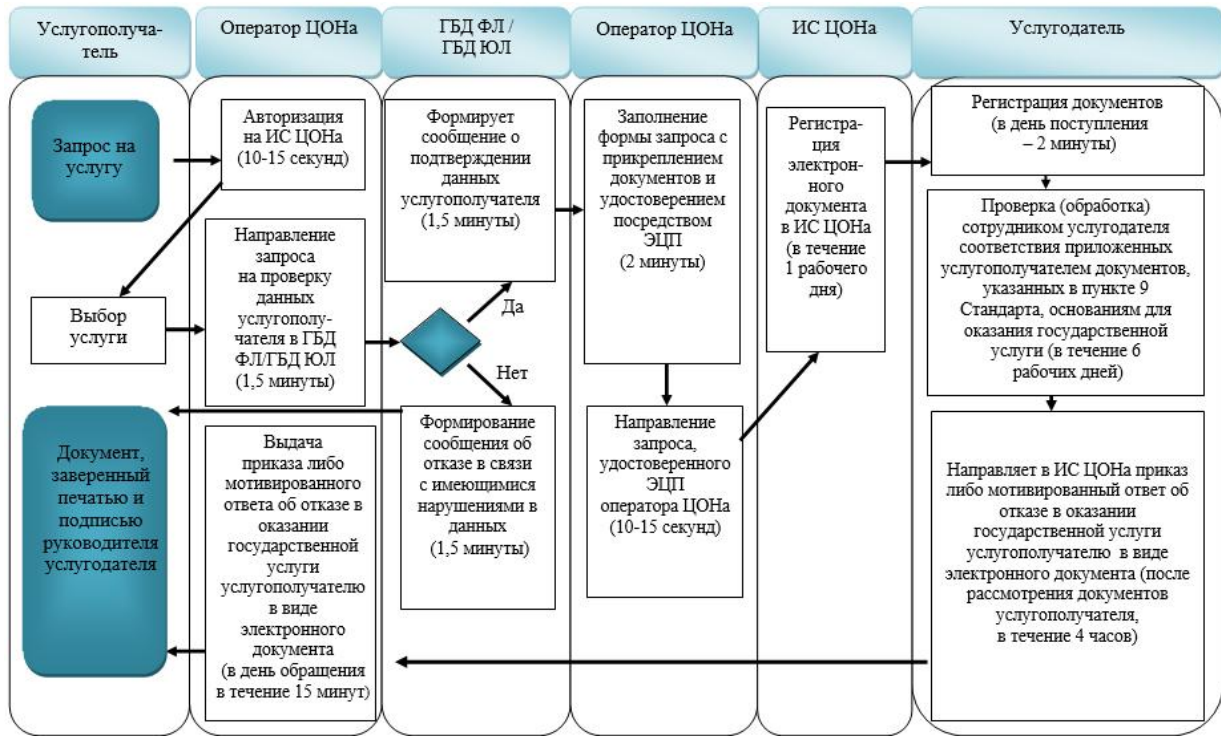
Услугополучатель

Оператор ЦОНа

ГБД ФЛ / ГБД ЮЛ

Оператор ЦОНа

ИС ЦОНа

Услугодатель

Запрос на услугу

Авторизация на ИС ЦОНа (10-15 секунд)

Формирует сообщение о подтверждении данных услугополучателя (1,5 минуты)

Заполнение формы запроса с прикреплением документов и удостоверением посредством ЭЦП (2 минуты)

Регистрация электронного документа в ИС ЦОНа (в течение 1 рабочего дня)

Регистрация документов (в день поступления – 2 минуты)

Проверка (обработка) сотрудником услугодателя соответствия приложенных услугополучателем документов, указанных в пункте 9 Стандарта, основаниям для оказания государственной услуги (в течение 6 рабочих дней)

Выбор услуги

Направление запроса на проверку данных услугополучателя в ГБД ФЛ/ГБД ЮЛ (1,5 минуты)

Да

Нет

Документ, заверенный печатью и подписью руководителя услугодателя

Выдача приказа либо мотивированного ответа об отказе в оказании государственной услуги услугополучателю в виде электронного документа (в день обращения в течение 15 минут)

Формирование сообщения об отказе в связи с имеющимися нарушениями в данных (1,5 минуты)

Направление запроса, удостоверенного ЭЦП оператора ЦОНа (10-15 секунд)

Направляет в ИС ЦОНа приказ либо мотивированный ответ об отказе в оказании государственной услуги услугополучателю в виде электронного документа (после рассмотрения документов услугополучателя, в течение 4 часов)